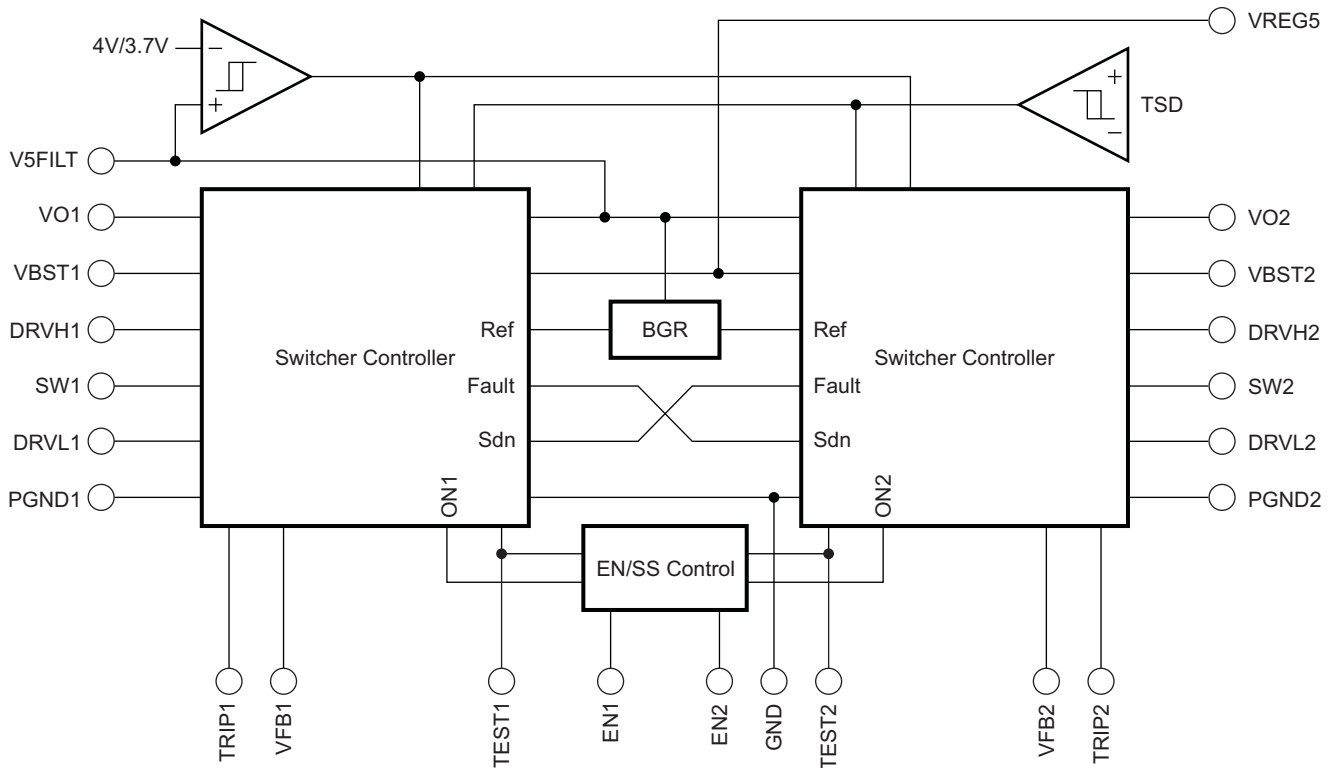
VREG5
4V/3.7V
−
+
+
−
TSD
V5FILT
VO1
VBST1
DRVH1
SW1
DRVL1
PGND1
Switcher Controller
Ref
Fault
Sdn
ON1
BGR
Ref
Fault
Sdn
ON2
Switcher Controller
VO2
VBST2
DRVH2
SW2
DRVL2
PGND2
EN/SS Control
TRIP1
VFB1
TEST1
EN1
EN2
GND
TEST2
VFB2
TRIP2